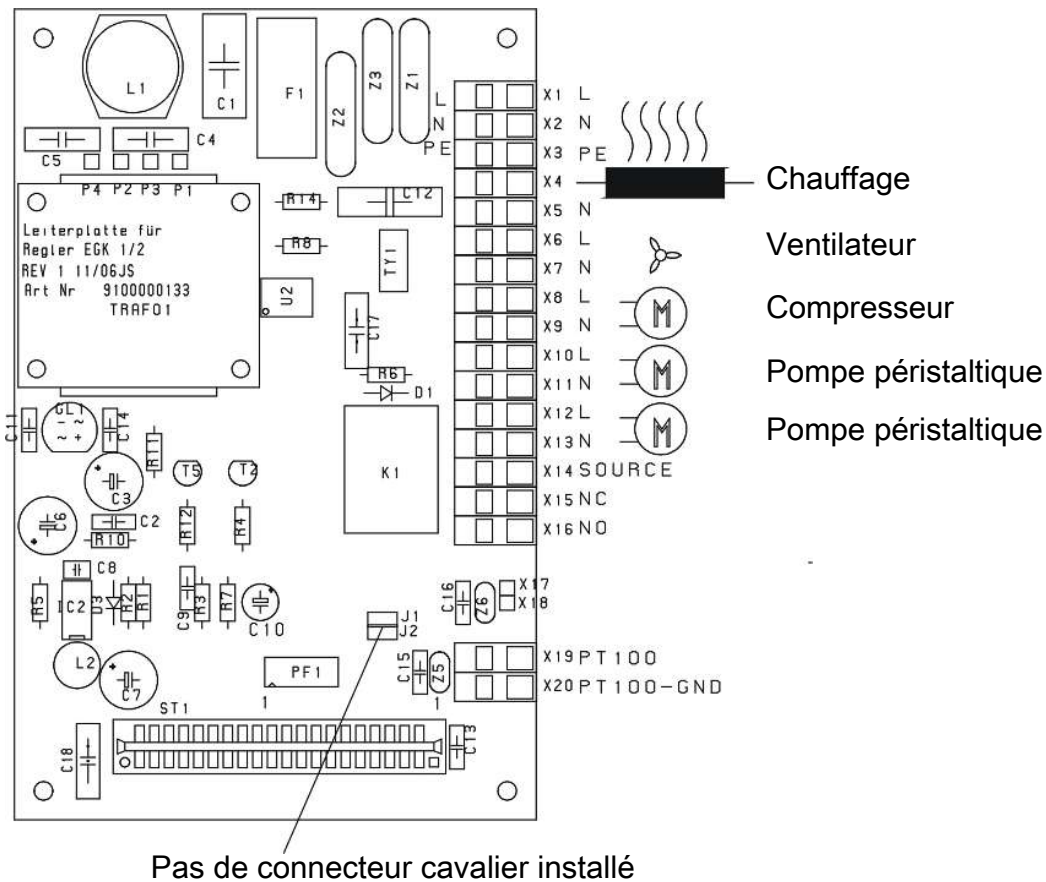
L1
C1
F1
Z2
Z3
Z1
L
N
PE
C5
C4
P4 P2 P3 P1
R14
C12
R8
TY1
Leiterplatte für
Regler EGK 1/2
REV 1 11/06JS
Art Nr 9100000133
TRAFO1
U2
C17
R6
D1
C11
GL1
C14
R11
T5
T2
K1
C3
C6
C2
R10
R12
R4
C8
R5
IC2
U3
R2
R1
C9
R3
R7
C10
C16
Z6
X17
X18
J1
J2
L2
C7
PF1
1
C15
Z5
1
ST1
C18
C13

X1 L
X2 N
X3 PE
X4
X5 N
X6 L
X7 N
X8 L
X9 N
X10 L
X11 N
X12 L
X13 N
X14 SOURCE
X15 NC
X16 NO
X19 PT100
X20 PT100-GND

M
M
M

Chauffage
Ventilateur
Compresseur
Pompe péristaltique
Pompe péristaltique

Pas de connecteur cavalier installé